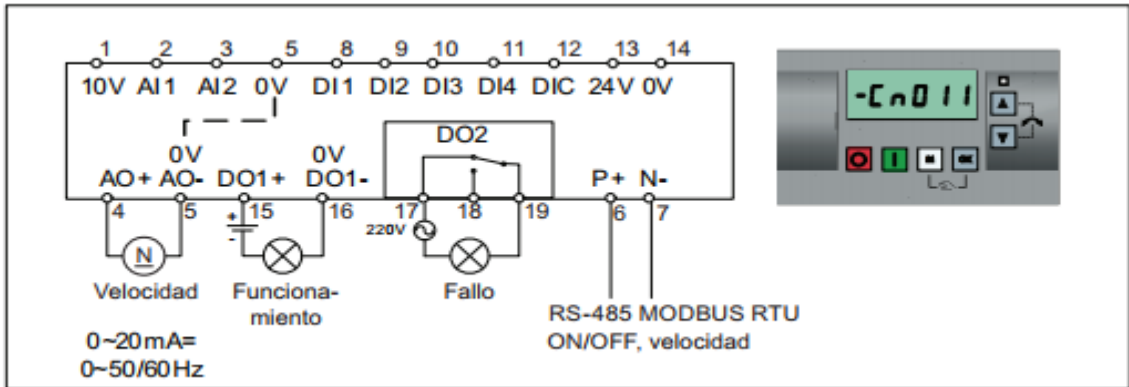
1 2 3 5 8 9 10 11 12 13 14
10V AI1 AI2 0V DI1 DI2 DI3 DI4 DIC 24V 0V

-Cn011

0V
AO+ AO-
0V
DO1+ DO1-
DO2
P+ N-
4 5 15 16 17 18 19 6 7
220V
N
Velocidad
Funcionamiento
Fallo
RS-485 MODBUS RTU
ON/OFF, velocidad
0~20mA=
0~50/60Hz